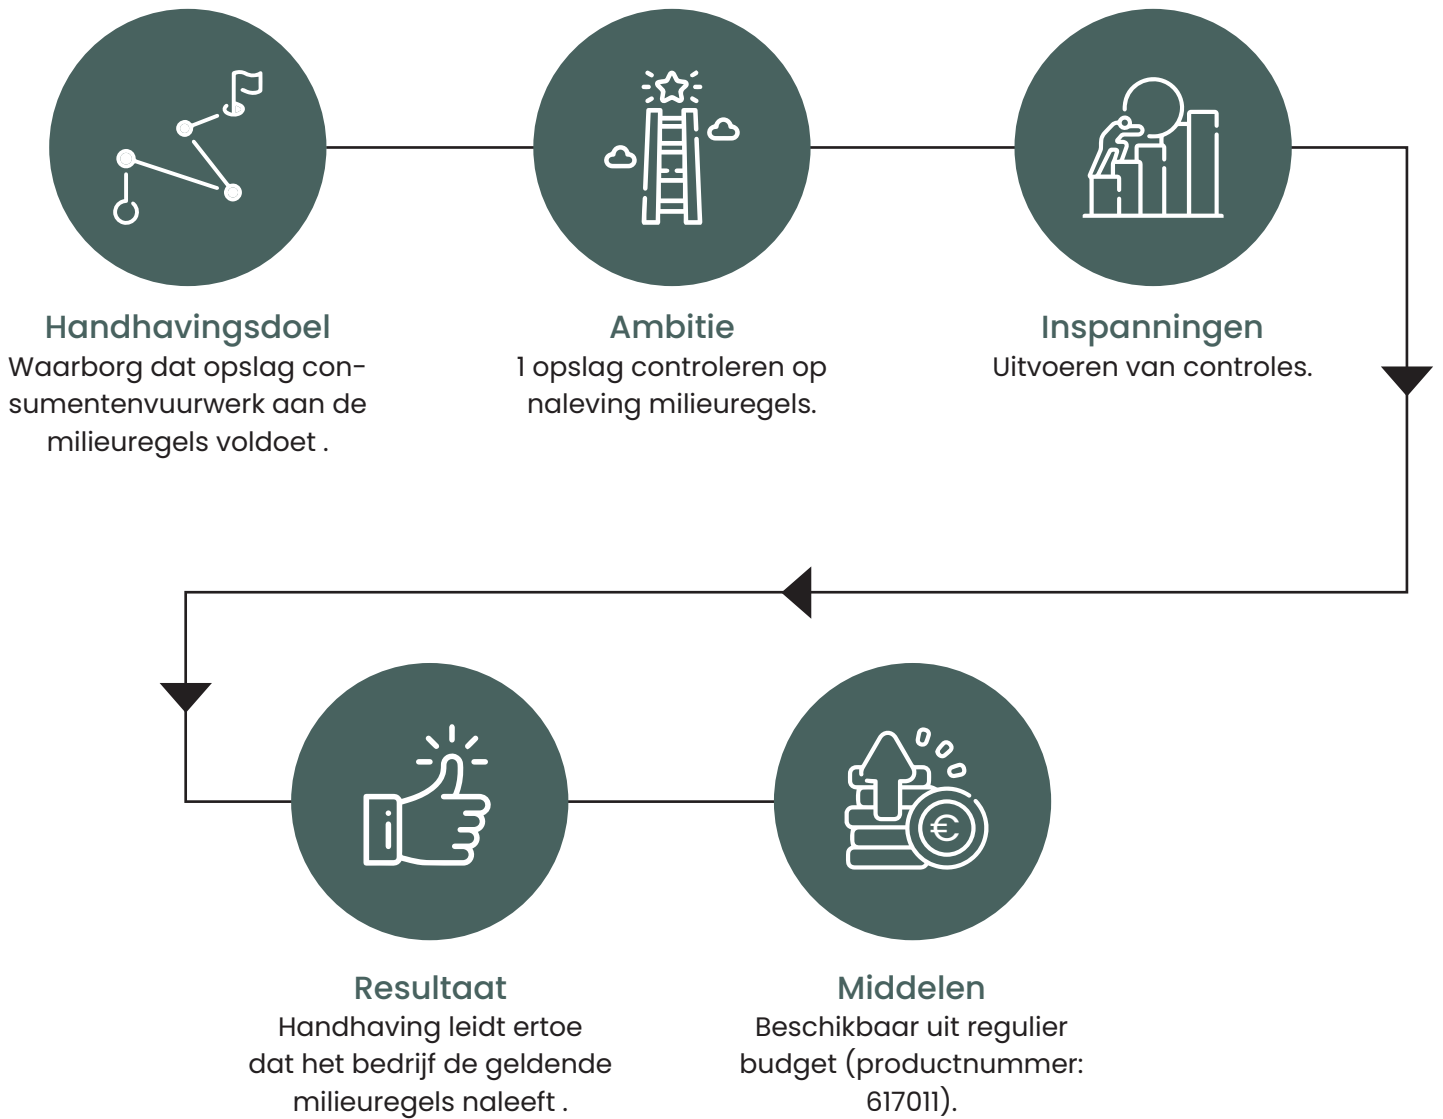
Handhavingsdoel
Waarborg dat opslag consumentenvuurwerk aan de milieuregels voldoet .

Ambitie
1 opslag controleren op naleving milieuregels.

Inspanningen
Uitvoeren van controles.

Resultaat
Handhaving leidt ertoe dat het bedrijf de geldende milieuregels naleeft .

Middelen
Beschikbaar uit regulier budget (productnummer: 617011).